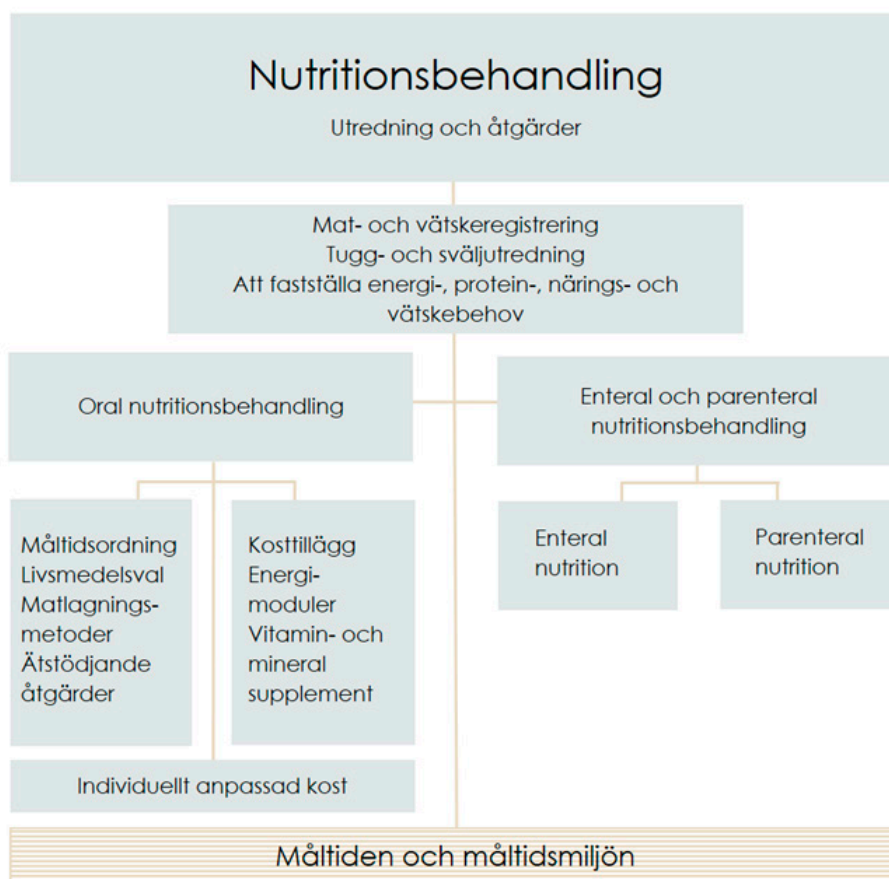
Nutritionsbehandling

Utredning och åtgärder

Mat- och vätskeregistrering
Tugg- och sväljutredning
Att fastställa energi-, protein-, närings- och vätskebehov

Oral nutritionsbehandling

Enteral och parenteral nutritionsbehandling

Måltidsordning
Livsmedelsval
Matlagningsmetoder
Ätstödjande åtgärder

Kosttillägg
Energimoduler
Vitamin- och mineral supplement

Enteral nutrition

Parenteral nutrition

Individuellt anpassad kost

Måltiden och måltidsmiljön